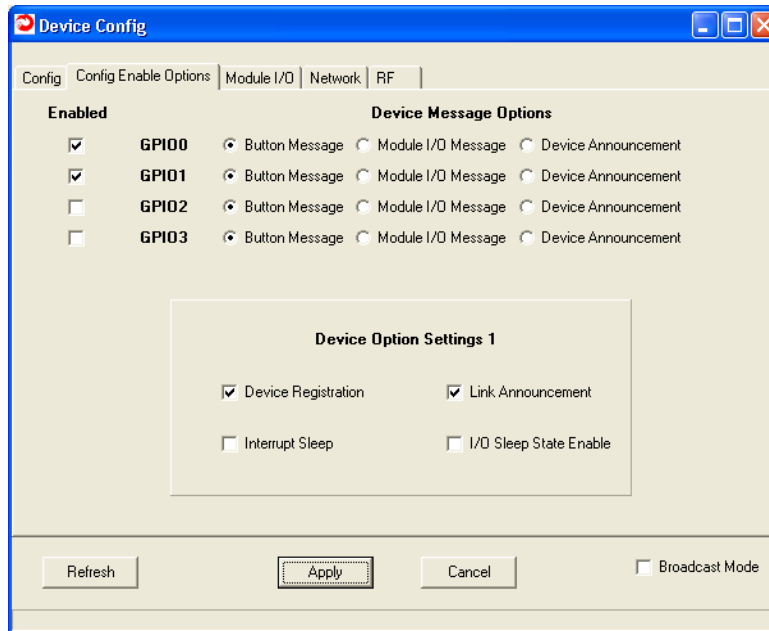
Device Config

Config | Config Enable Options | Module I/O | Network | RF

Enabled

Device Message Options

GPIO0 Button Message Module I/O Message Device Announcement

GPIO1 Button Message Module I/O Message Device Announcement

GPIO2 Button Message Module I/O Message Device Announcement

GPIO3 Button Message Module I/O Message Device Announcement

Device Option Settings 1

Device Registration

Link Announcement

Interrupt Sleep

I/O Sleep State Enable

Refresh

Apply

Cancel

Broadcast Mode